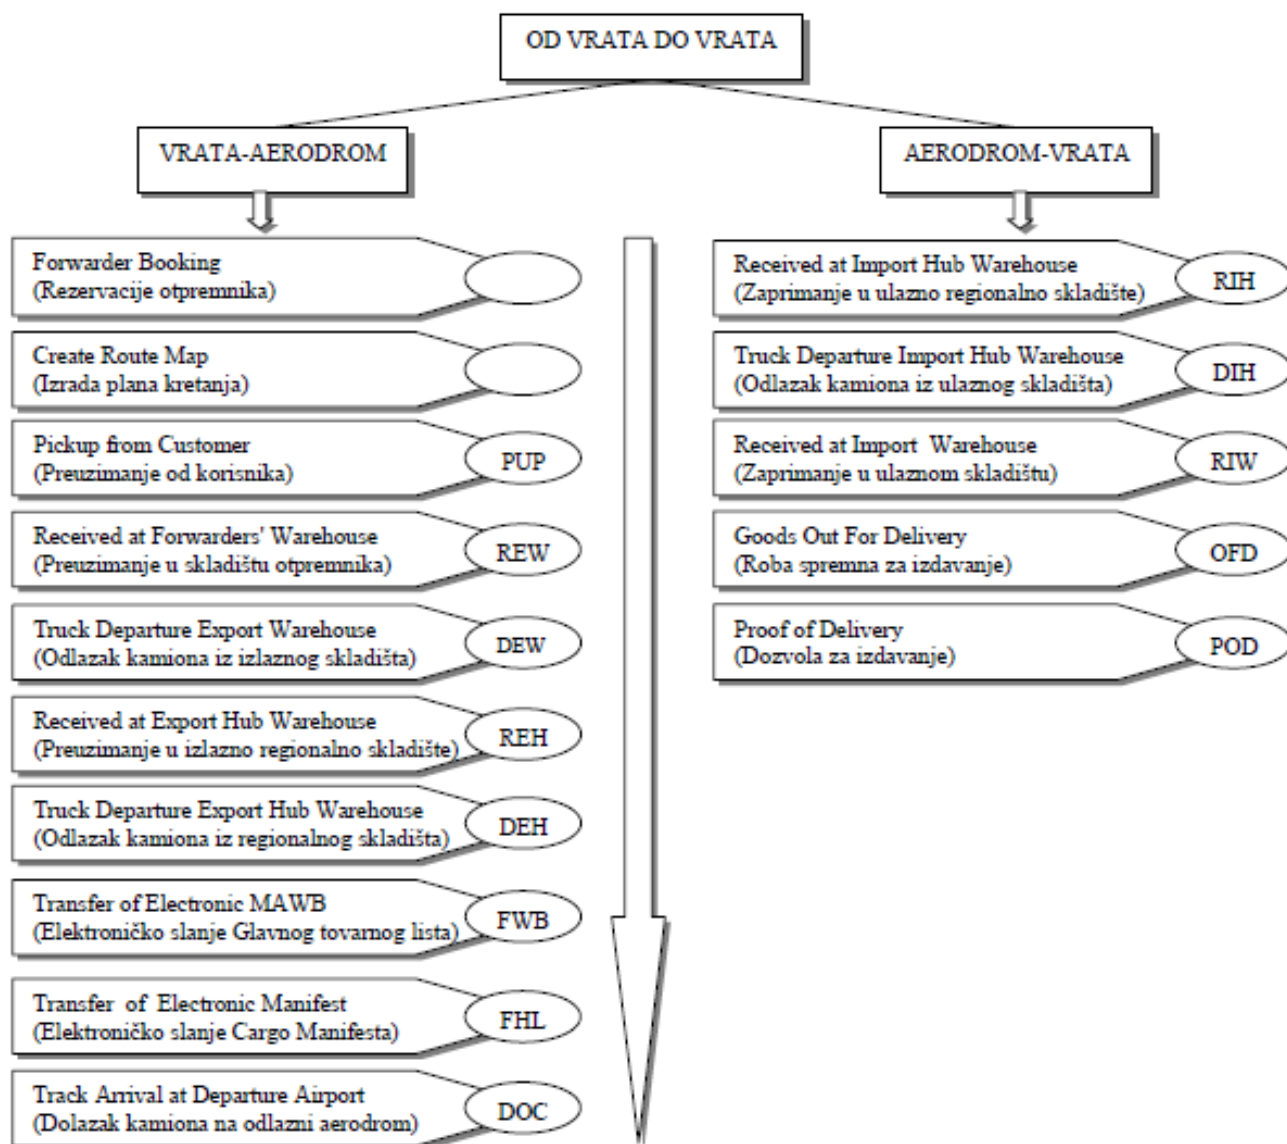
OD VRATA DO VRATA

VRATA-AERODROM

Forwarder Booking
(Rezervacije otpremnika)

Create Route Map
(Izrada plana kretanja)

Pickup from Customer
(Preuzimanje od korisnika)
PUP

Received at Forwarders' Warehouse
(Preuzimanje u skladištu otpremnika)
REW

Truck Departure Export Warehouse
(Odlazak kamiona iz izlaznog skladišta)
DEW

Received at Export Hub Warehouse
(Preuzimanje u izlazno regionalno skladište)
REH

Truck Departure Export Hub Warehouse
(Odlazak kamiona iz regionalnog skladišta)
DEH

Transfer of Electronic MAWB
(Elektroničko slanje Glavnog tovarnog lista)
FWB

Transfer of Electronic Manifest
(Elektroničko slanje Cargo Manifesta)
FHL

Track Arrival at Departure Airport
(Dolazak kamiona na odlazni aerodrom)
DOC

AERODROM-VRATA

Received at Import Hub Warehouse
(Zaprimanje u ulazno regionalno skladište)
RIH

Truck Departure Import Hub Warehouse
(Odlazak kamiona iz ulaznog skladišta)
DIH

Received at Import Warehouse
(Zaprimanje u ulaznom skladištu)
RIW

Goods Out For Delivery
(Roba spremna za izdavanje)
OFD

Proof of Delivery
(Dozvola za izdavanje)
POD